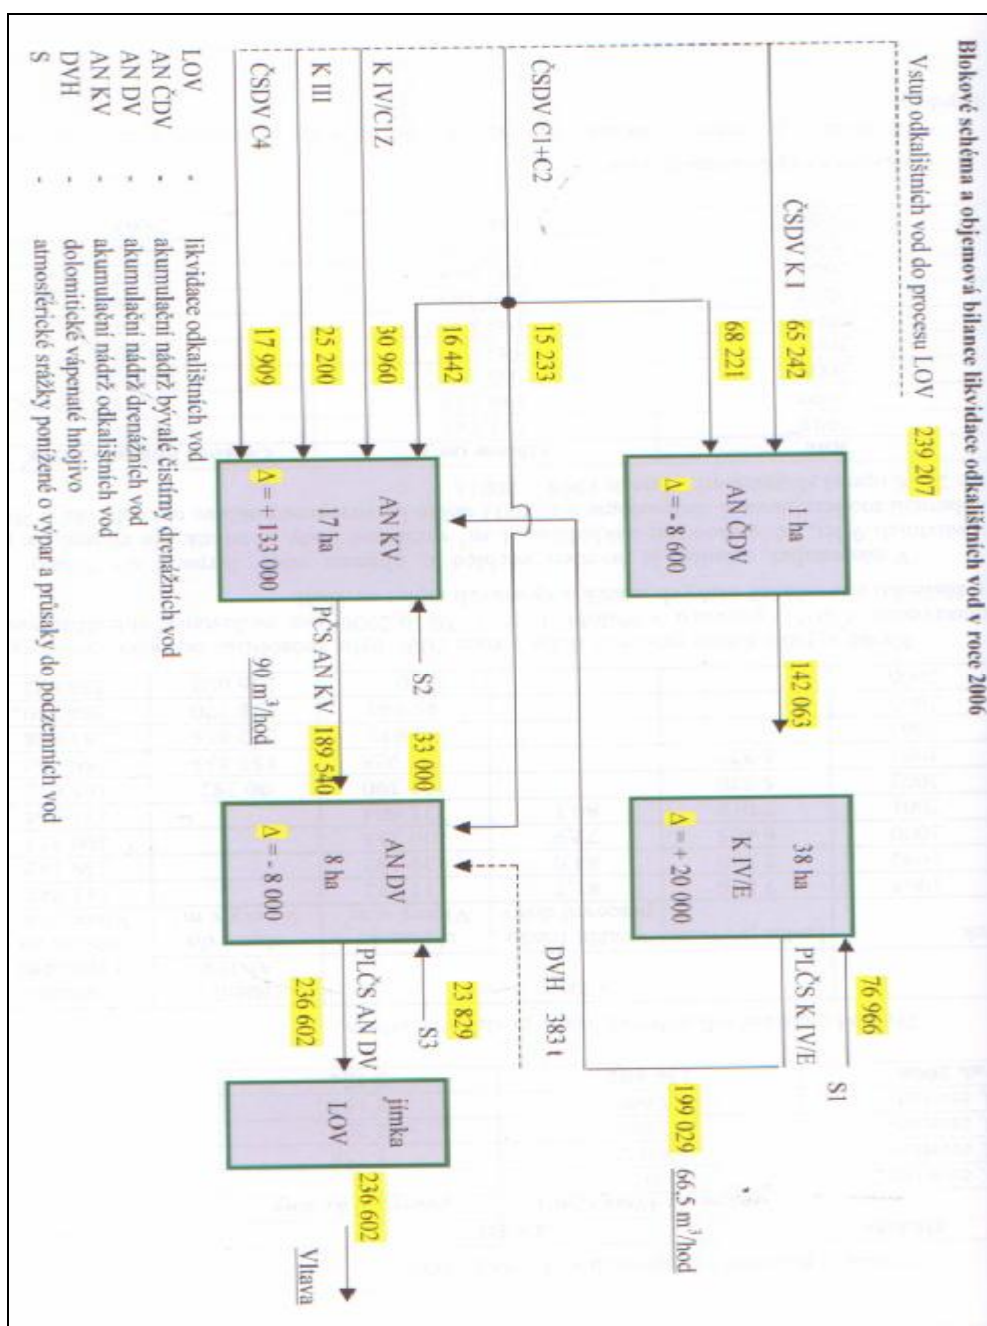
Blokové schéma a objemová bilance likvidace odkalištních vod v roce 2006

Vstup odkalištních vod do procesu LOV 239 207

ČSDV K I 65 242

68 221

1 ha
AN ČDV
Δ = - 8 600

142 063

38 ha
K IV/E
Δ = + 20 000

76 966

S1

PLČS K IV/E

199 029 66,5 m$^3$/hod

ČSDV C1+C2 15 233

K IV/C1Z 16 442

30 960

K III 25 200

ČSDV C4 17 909

AN KV
17 ha
Δ = + 133 000

PLČS AN KV 90 m$^3$/hod 189 540

S2

33 000

AN DV
8 ha
Δ = - 8 000

DVH 383 t

23 829

S3

PLČS AN DV

236 602

jímka
LOV

236 602

Vltava

LOV - likvidace odkalištních vod
AN ČDV - akumulační nádrž bývalé čistírny drenážních vod
AN DV - akumulační nádrž drenážních vod
AN KV - akumulační nádrž odkalištních vod
DVH - dolomitické vápenaté hnojivo
S - atmosférické srážky ponížené o výpar a průsaky do podzemních vod